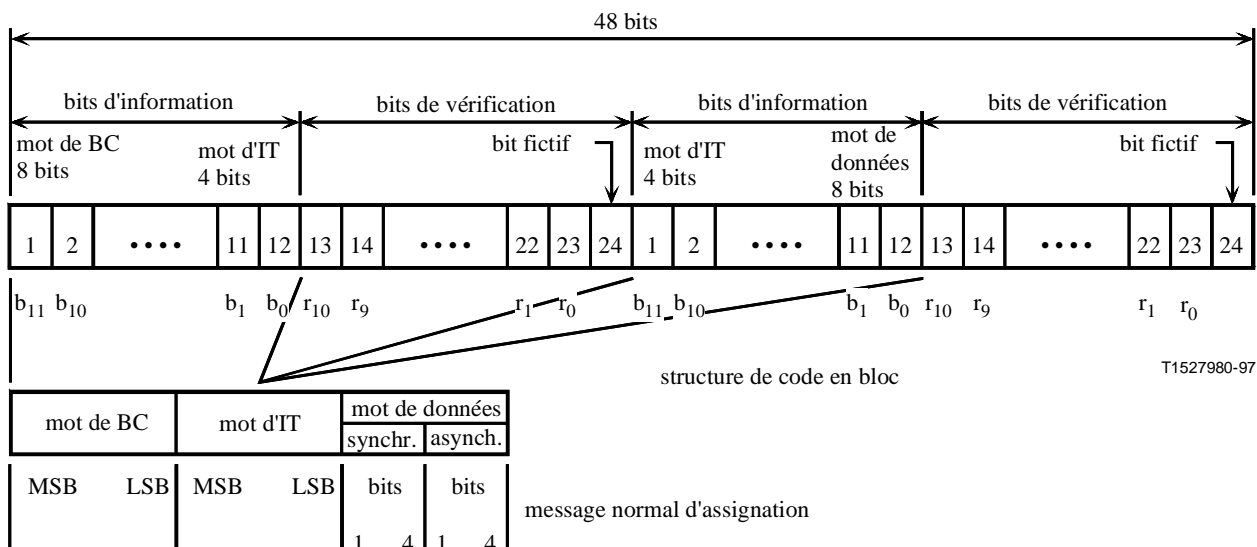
48 bits

bits d'information

bits de vérification

bits d'information

bits de vérification

mot de BC 8 bits

mot d'IT 4 bits

bit fictif

mot d'IT 4 bits

mot de données 8 bits

bit fictif

| 1 | 2 | •••• | 11 | 12 | 13 | 14 | •••• | 22 | 23 | 24 | 1 | 2 | •••• | 11 | 12 | 13 | 14 | •••• | 22 | 23 | 24 |
|---|---|---|---|---|---|---|---|---|---|---|---|---|---|---|---|---|---|---|---|---|---|

$b_{11}$ $b_{10}$ $b_1$ $b_0$ $r_{10}$ $r_9$ $r_1$ $r_0$ $b_{11}$ $b_{10}$ $b_1$ $b_0$ $r_{10}$ $r_9$ $r_1$ $r_0$

T1527980-97

structure de code en bloc

| mot de BC | mot d'IT | mot de données synchr. | mot de données asynch. |
|---|---|---|---|
| MSB LSB | MSB LSB | bits 1 4 | bits 1 4 |

message normal d'assignation